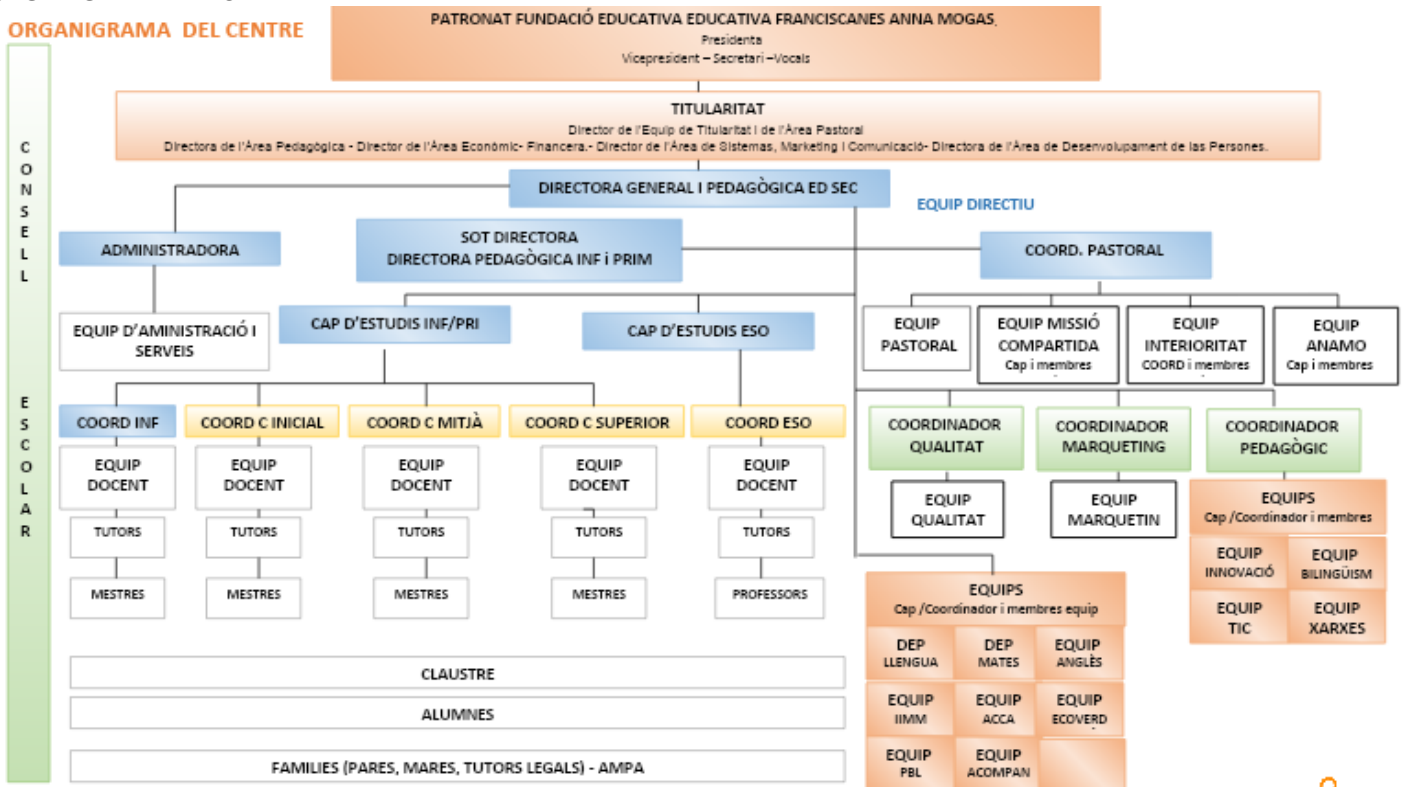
ORGANIGRAMA DEL CENTRE

CONSELL ESCOLAR

PATRONAT FUNDACIÓ EDUCATIVA EDUCATIVA FRANCISCANES ANNA MOGAS
Presidenta
Vicepresident – Secretari –Vocals

TITULARITAT
Director de l'Equip de Titularitat i de l'Àrea Pastoral
Directora de l'Àrea Pedagògica - Director de l'Àrea Econòmic- Financera.- Director de l'Àrea de Sistemas, Marketing i Comunicació- Directora de l'Àrea de Desenvolupament de las Persones.

DIRECTORA GENERAL I PEDAGÒGICA ED SEC

EQUIP DIRECTIU

ADMINISTRADORA

SOT DIRECTORA
DIRECTORA PEDAGÒGICA INF i PRIM

COORD. PASTORAL

EQUIP D'AMINISTRACIÓ I SERVEIS

CAP D'ESTUDIS INF/PRI

CAP D'ESTUDIS ESO

EQUIP PASTORAL

EQUIP MISSIÓ COMPARTIDA
Cap i membres

EQUIP INTERIORITAT
COORD i membres

EQUIP ANAMO
Cap i membres

COORD INF

COORD C INICIAL

COORD C MITJÀ

COORD C SUPERIOR

COORD ESO

COORDINADOR QUALITAT

COORDINADOR MARQUETING

COORDINADOR PEDAGÒGIC

EQUIP DOCENT

EQUIP DOCENT

EQUIP DOCENT

EQUIP DOCENT

EQUIP DOCENT

EQUIP QUALITAT

EQUIP MARQUETIN

EQUIPS
Cap /Coordinador i membres

TUTORS

TUTORS

TUTORS

TUTORS

TUTORS

EQUIP INNOVACIÓ

EQUIP BILINGÜISM

EQUIP TIC

EQUIP XARXES

MESTRES

MESTRES

MESTRES

MESTRES

PROFESSORS

EQUIPS
Cap /Coordinador i membres equip

DEP LLENGUA

DEP MATES

EQUIP ANGLÈS

EQUIP IIMM

EQUIP ACCA

EQUIP ECOVERD

EQUIP PBL

EQUIP ACOMPAN

CLAUSTRE

ALUMNES

FAMILIES (PARES, MARES, TUTORS LEGALS) - AMPA